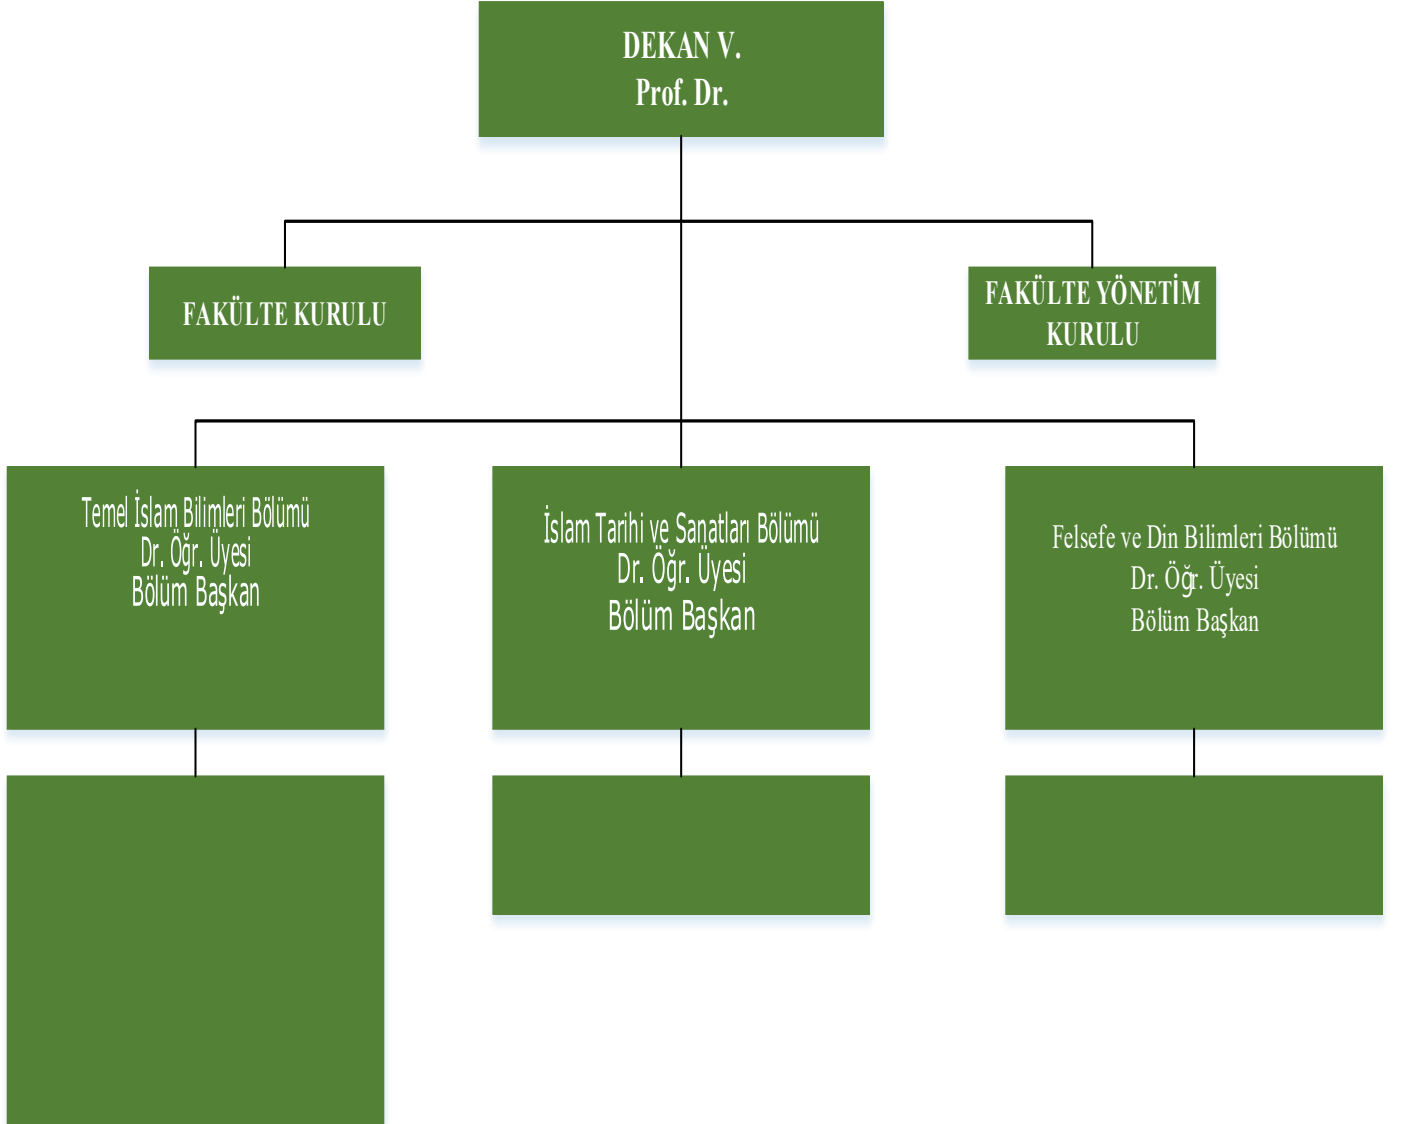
DEKAN V.
Prof. Dr.

FAKÜLTE KURULU

FAKÜLTE YÖNETİM KURULU

Temel İslam Bilimleri Bölümü
Dr. Öğr. Üyesi
Bölüm Başkan

İslam Tarihi ve Sanatları Bölümü
Dr. Öğr. Üyesi
Bölüm Başkan

Felsefe ve Din Bilimleri Bölümü
Dr. Öğr. Üyesi
Bölüm Başkan